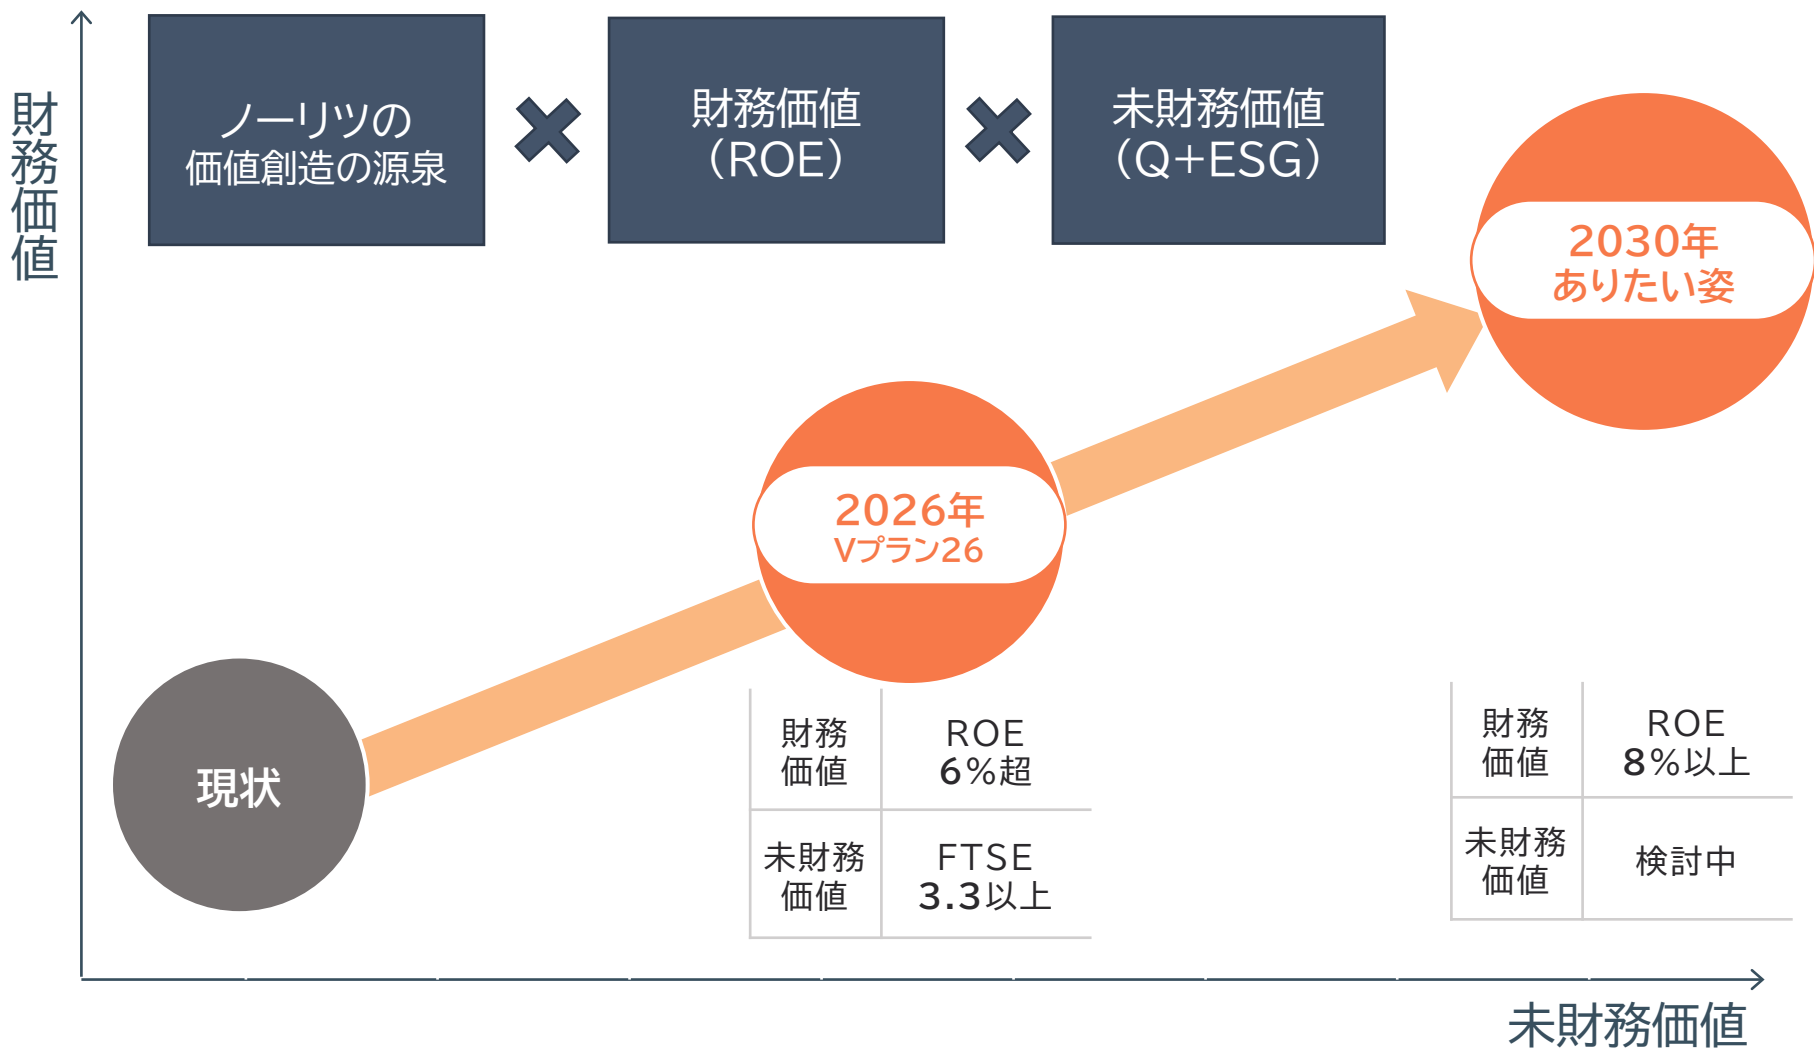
財務価値

ノーリツの価値創造の源泉

×

財務価値（ROE）

×

未財務価値（Q+ESG）

2030年
ありたい姿

2026年
Vプラン26

現状

| 財務価値 | ROE 6%超 |
|---|---|
| 未財務価値 | FTSE 3.3以上 |

| 財務価値 | ROE 8%以上 |
|---|---|
| 未財務価値 | 検討中 |

未財務価値